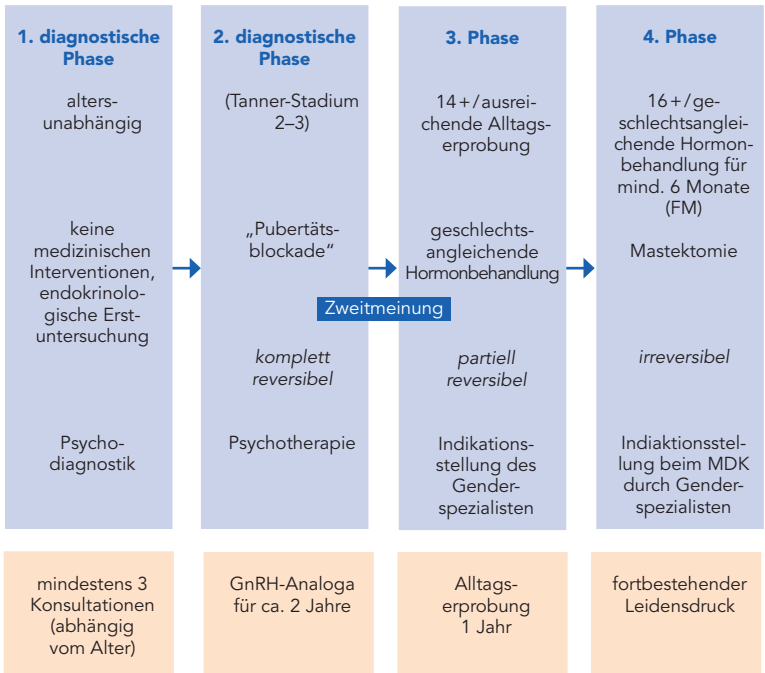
1. diagnostische Phase

altersunabhängig

keine medizinischen Interventionen, endokrinologische Erstuntersuchung

Psychodiagnostik

2. diagnostische Phase

(Tanner-Stadium 2–3)

„Pubertätsblockade“

komplett reversibel

Psychotherapie

Zweitmeinung

3. Phase

14+/ausreichende Alltagserprobung

geschlechtsangleichende Hormonbehandlung

partiell reversibel

Indikationsstellung des Genderspezialisten

4. Phase

16+/geschlechtsangleichende Hormonbehandlung für mind. 6 Monate (FM)

Mastektomie

irreversibel

Indiaktionsstellung beim MDK durch Genderspezialisten

mindestens 3 Konsultationen (abhängig vom Alter)

GnRH-Analoga für ca. 2 Jahre

Alltagserprobung 1 Jahr

fortbestehender Leidensdruck